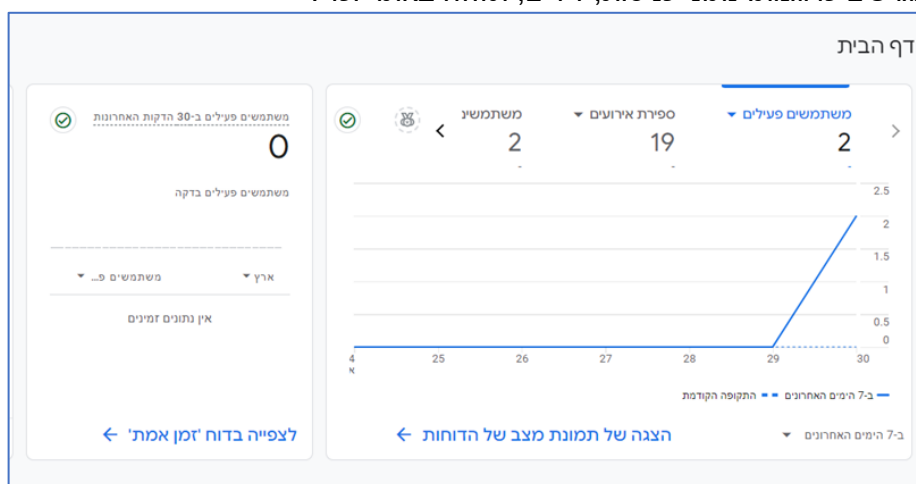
דף הבית

משתמשים פעילים
2
ספירת אירועים
19
משתמשים
2

2.5
2
1.5
1
0.5
0

24
25
26
27
28
29
30

ב-7 הימים האחרונים
התקופה הקודמת

ב-7 הימים האחרונים
הצגה של תמונת מצב של הדוחות

משתמשים פעילים ב-30 הדקות האחרונות
0
משתמשים פעילים בדקה
ארץ
משתמשים פ...
אין נתונים זמינים

לצפייה בדוח 'זמן אמת'